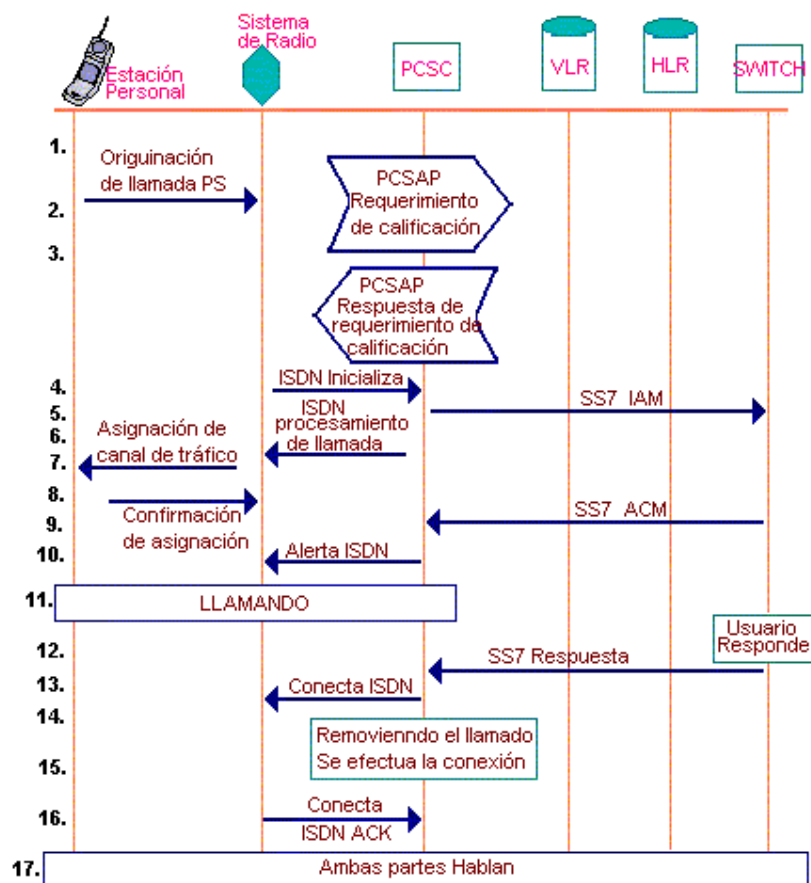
Estación Personal
Sistema de Radio
PCSC
VLR
HLR
SWITCH

1.
Originación de llamada PS
2.
PCSAP Requerimiento de calificación
3.
PCSAP Respuesta de requerimiento de calificación
4.
ISDN Inicializa
5.
SS7 IAM
ISDN procesamiento de llamada
6.
Asignación de canal de tráfico
7.
8.
SS7 ACM
9.
Confirmación de asignación
10.
Alerta ISDN
11.
LLAMANDO
12.
Usuario Responde
SS7 Respuesta
13.
Conecta ISDN
14.
Removienndo el llamado Se efectua la conexión
15.
16.
Conecta ISDN ACK
17.
Ambas partes Hablan